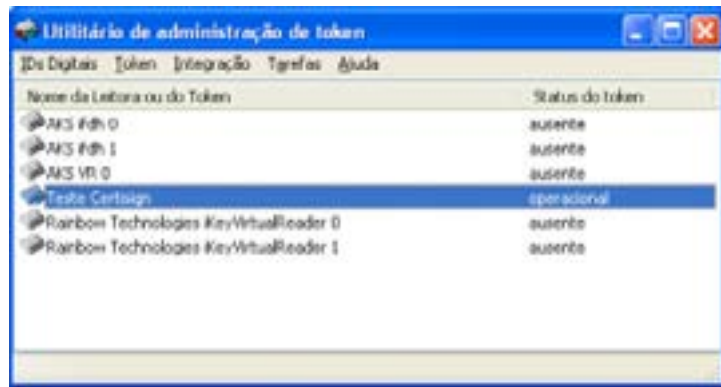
Utilitário de administração de token

IDs Digitais Token Integração Tarefas Ajuda

| Nome da Leitora ou do Token | Status do token |
|---|---|
| AKS ifdh 0 | ausente |
| AKS ifdh 1 | ausente |
| AKS VR 0 | ausente |
| Teste Certisign | operacional |
| Rainbow Technologies iKeyVirtualReader 0 | ausente |
| Rainbow Technologies iKeyVirtualReader 1 | ausente |